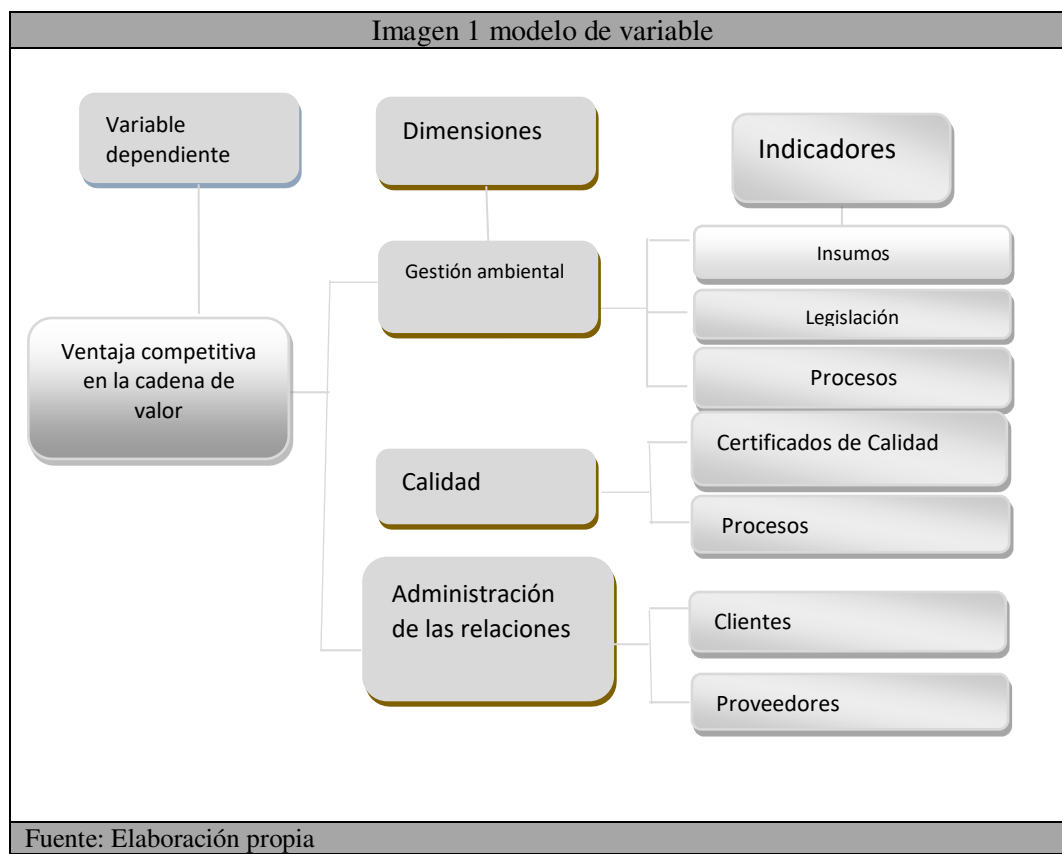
Imagen 1 modelo de variable

Variable dependiente

Dimensiones

Indicadores

Gestión ambiental

Insumos

Legislación

Procesos

Ventaja competitiva en la cadena de valor

Calidad

Certificados de Calidad

Procesos

Administración de las relaciones

Clientes

Proveedores

Fuente: Elaboración propia